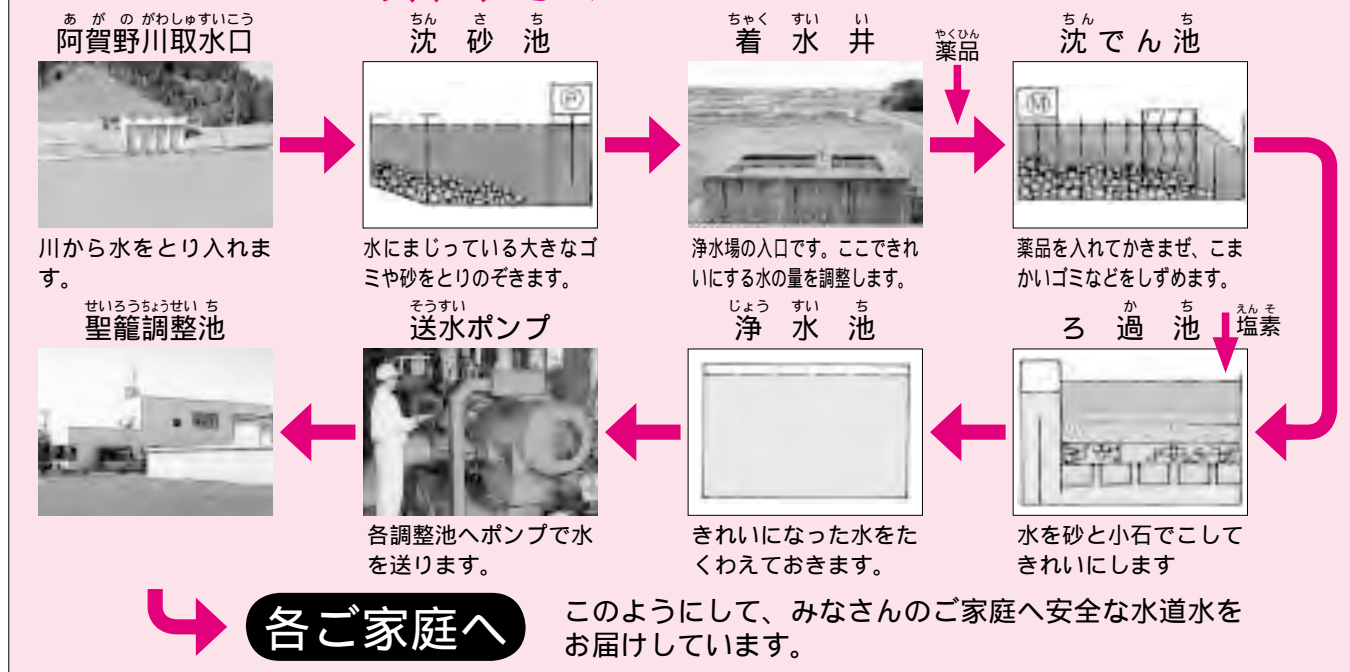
あがのがわしゅすいこう
阿賀野川取水口

川から水をとり入れます。

ちんさち
沈砂池

水にまじっている大きなゴミや砂をとりのぞきます。

ちゃくすいい
着水井

浄水場の入口です。ここできれいにする水の量を調整します。

やくひん
薬品

ちん ち
沈でん池

薬品を入れてかきまぜ、こまかいゴミなどをしずめます。

か ち
ろ過池

えんそ
塩素

水を砂と小石でこしてきれいにします

じょうすいち
浄水池

きれいになった水をたくわえておきます。

そうすい
送水ポンプ

各調整池へポンプで水を送ります。

せいろうちょうせいち
聖籠調整池

各ご家庭へ

このようにして、みなさんのご家庭へ安全な水道水をお届けしています。